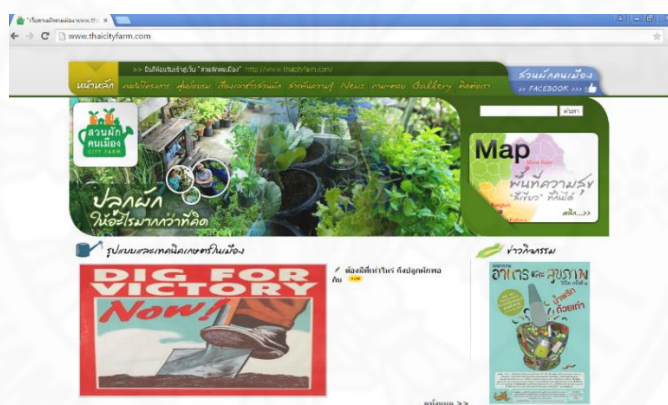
"เว็บสวนผักคนเมือง www.thai X

www.thaicityfarm.com

>> ยินดีต้อนรับเข้าสู่เว็บ "สวนผักคนเมือง" http://www.thaicityfarm.com/

หน้าแรก

สวนผักคนเมือง

>> FACEBOOK

สวนผัก คนเมือง CITY FARM

ปลูกผัก ในอะไรมากกว่าที่คิด

ค้นหา

Map

พื้นที่ความสุข "สีเขียว" ที่นี่

คลิก >>

รูปแบบและเทคนิคเกษตรในเมือง

DIG FOR VICTORY Now!

ต้องมีที่เท่าไหร่ ถึงปลูกผักพอกิน

ข่าวกิจกรรม

อาหาร และ สุขภาพ

อ่านต่อ >>